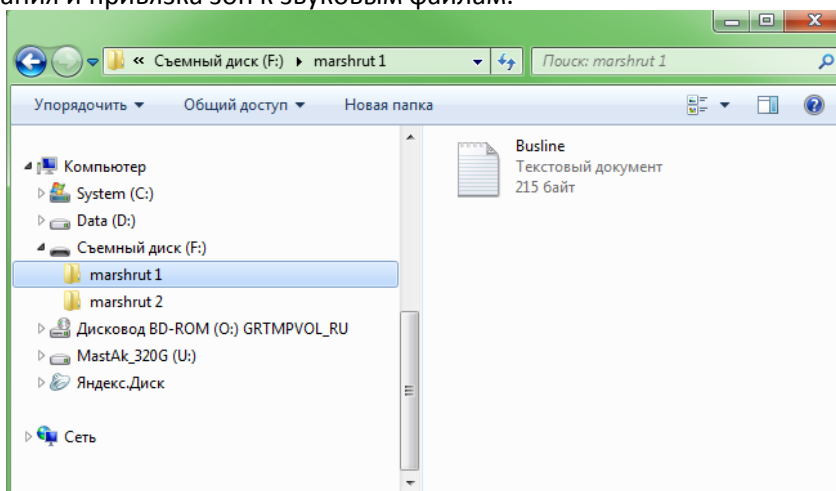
ания и привязка зон к звуковым файлам.

« Съемный диск (F:) ▸ marshrut 1

Поиск: marshrut 1

Упорядочить ▾ Общий доступ ▾ Новая папка

Компьютер
System (C:)
Data (D:)
Съемный диск (F:)
marshrut 1
marshrut 2
Дисковод BD-ROM (O:) GRTMPVOL_RU
MastAk_320G (U:)
Яндекс.Диск

Сеть

Busline
Текстовый документ
215 байт